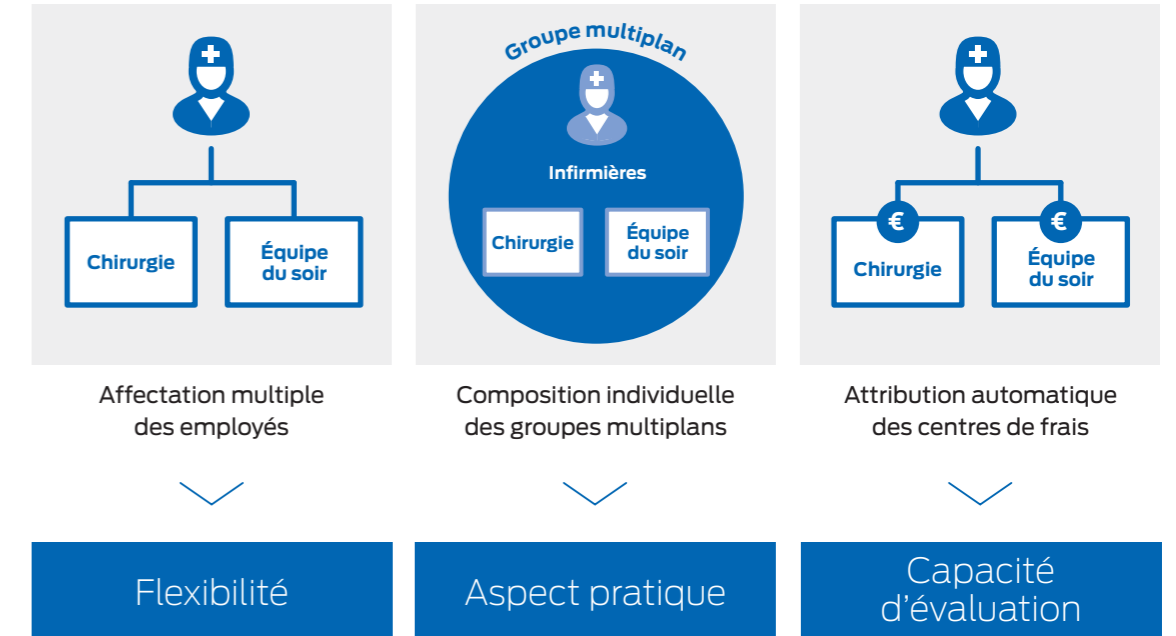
Chirurgie

Équipe du soir

Affectation multiple des employés

Flexibilité

Groupe multiplan

Infirmières

Chirurgie

Équipe du soir

Composition individuelle des groupes multiplans

Aspect pratique

€

€

Chirurgie

Équipe du soir

Attribution automatique des centres de frais

Capacité d’évaluation